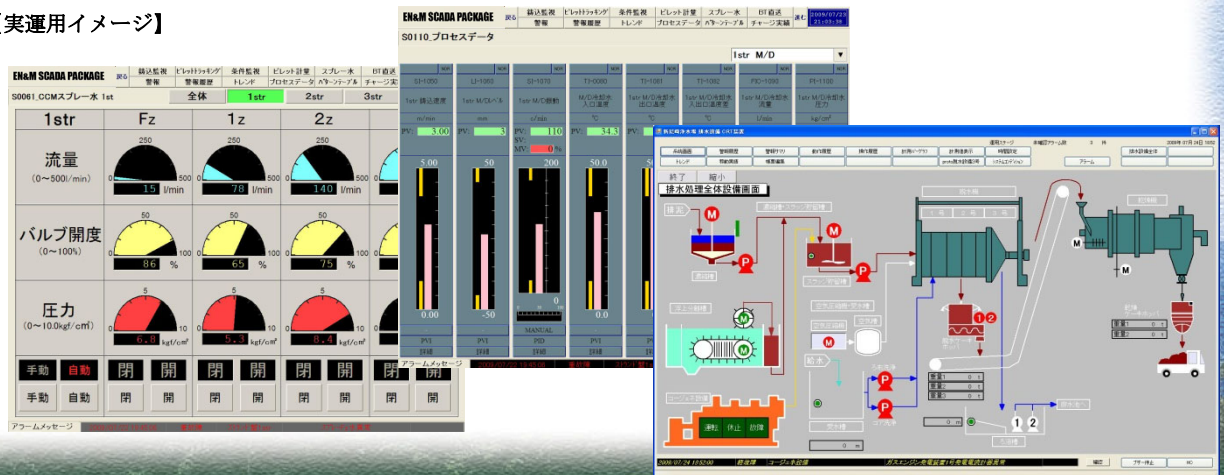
【実運用イメージ】

EN&M SCADA PACKAGE
戻る 鋳込監視 ビレットトラッキング 条件監視 ビレット計量 スプレー水 BT追送
警報 警報履歴 トレンド プロセスデータ パターンテーブル チャージ実績

S0061_CCMスプレー水 1st
全体 1str 2str 3str

| 1str | Fz | 1z | 2z |
|---|---|---|---|
| 流量 (0～500l/min) | 15 l/min | 78 l/min | 140 l/min |
| バルブ開度 (0～100%) | 86 % | 65 % | 75 % |
| 圧力 (0～10.0kgf/cm²) | 6.8 kgf/cm² | 5.3 kgf/cm² | 8.4 kgf/cm² |

手動 自動 閉 閉 閉 閉 閉 閉 閉
手動 自動 閉 閉 閉 閉 閉 閉 閉

アラームメッセージ

EN&M SCADA PACKAGE
戻る 鋳込監視 ビレットトラッキング 条件監視 ビレット計量 スプレー水 BT追送
警報 警報履歴 トレンド プロセスデータ パターンテーブル チャージ実績
2009/07/23 21:03:38

S0110_プロセスデータ
1str M/D

SI-1050 LI-1060 SI-1070 TI-1080 TI-1081 TI-1082 FIC-1090 PI-1100
1str 鋳込速度 1str M/Dレベル 1str M/D振動 M/D冷却水 入口温度 1str M/D冷却水 出口温度 1str M/D冷却水 入出口温度差 1str M/D冷却水 流量 1str M/D冷却水 圧力
m/min mm c/min °C °C °C l/min kgf/cm²
PV: 3.00 PV: 3 PV: 110 PV: 34.3
SV:
MV: 0 %
5.00 50 200 50.0
0.00 -50 0
MANUAL
PVI PVI PID PVI PVI
詳細 詳細 詳細 詳細

アラームメッセージ

終了 縮小
排水処理全体設備画面
M M P P M M M 1 2 P P P 1 2
運転 休止 故障
アラーム
2009/07/24 13:52:00